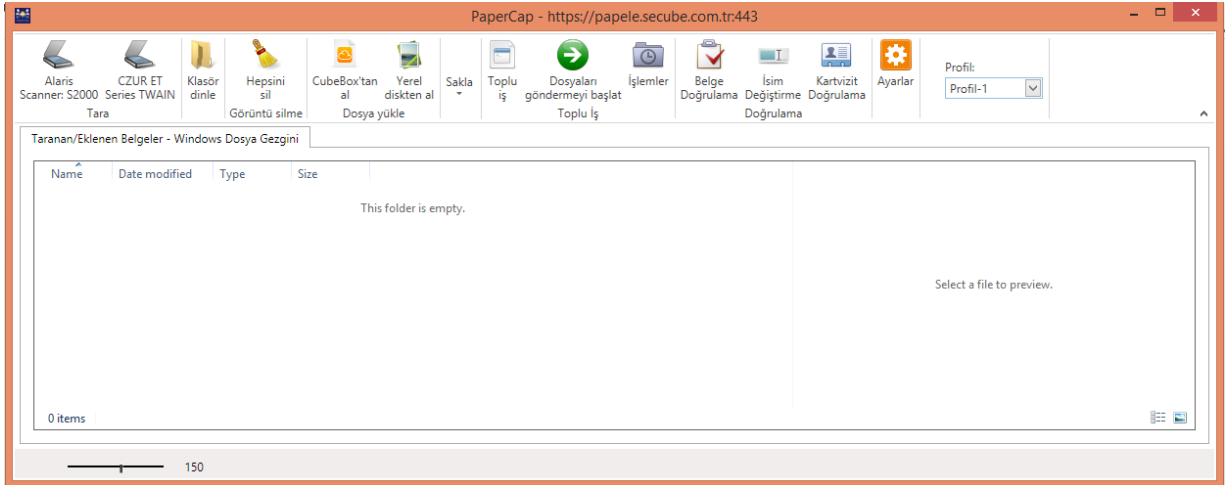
PaperCap - https://papele.secube.com.tr:443

Alaris Scanner: S2000
CZUR ET Series TWAIN
Tara
Klasör dinle
Hepsini sil
Görüntü silme
CubeBox'tan al
Yerel diskten al
Dosya yükle
Sakla
Toplu iş
Dosyaları göndermeyi başlat
İşlemler
Toplu İş
Belge Doğrulama
İsim Değiştirme
Kartvizit Doğrulama
Doğrulama
Ayarlar
Profil:
Profil-1

Taranan/Eklenen Belgeler - Windows Dosya Gezgini

| Name | Date modified | Type | Size |
|---|---|---|---|

This folder is empty.

Select a file to preview.

0 items

150